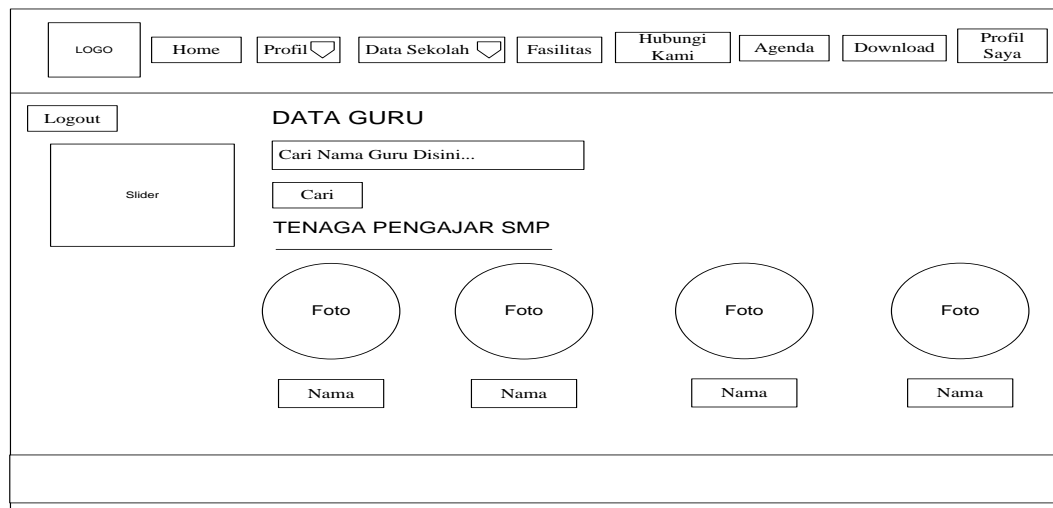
LOGO

Home

Profil

Data Sekolah

Fasilitas

Hubungi Kami

Agenda

Download

Profil Saya

Logout

Slider

DATA GURU

Cari Nama Guru Disini...

Cari

TENAGA PENGAJAR SMP

Foto

Foto

Foto

Foto

Nama

Nama

Nama

Nama